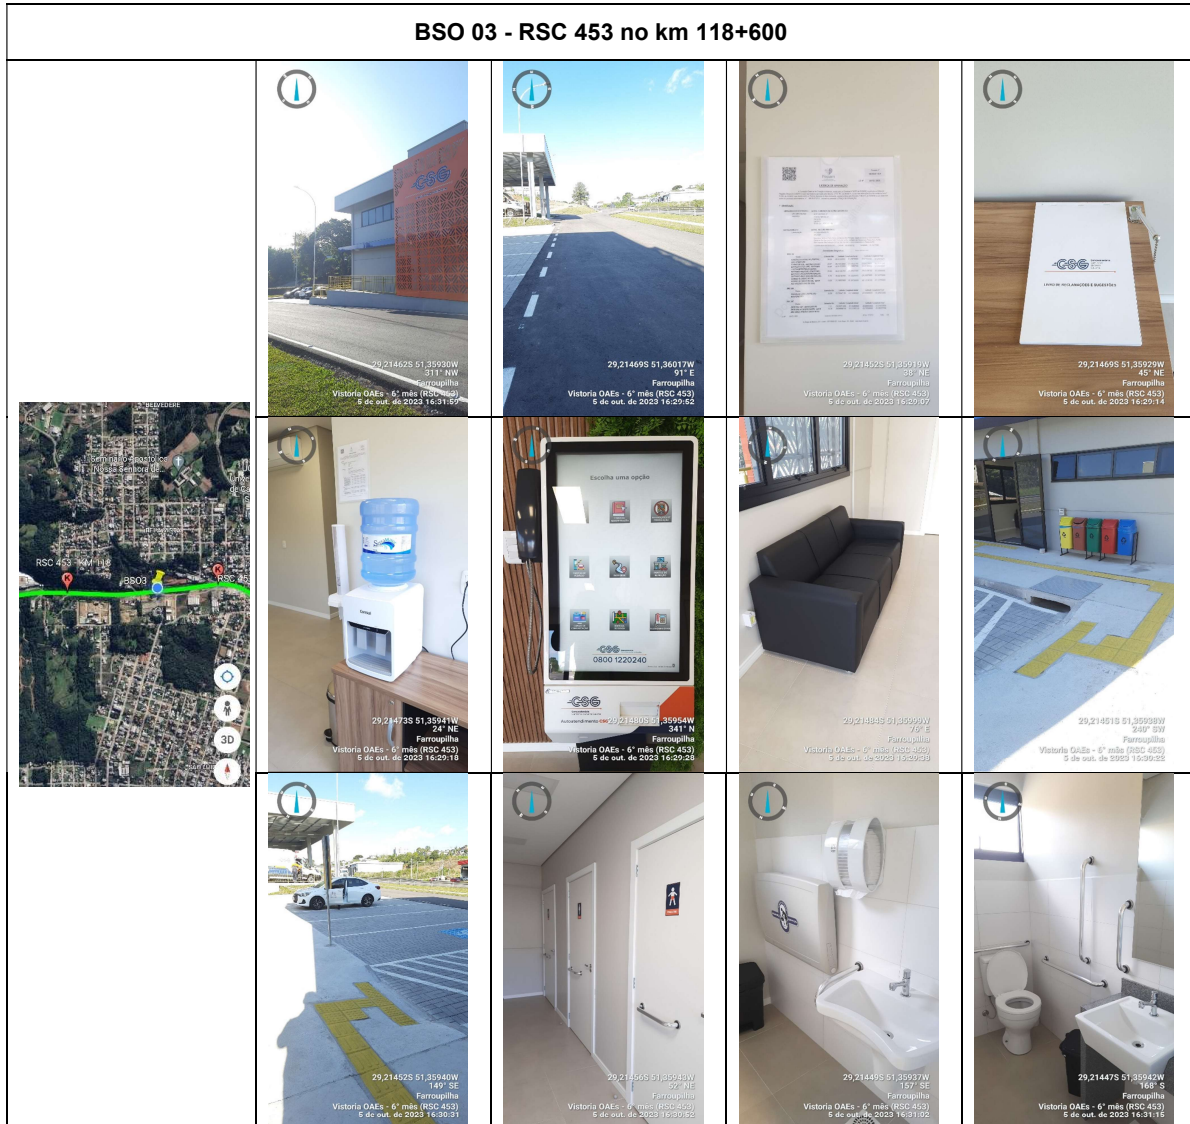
BSO 03 - RSC 453 no km 118+600

BELVEDERE
Seminário Apostólico Nossa Senhora de...
RSC 453 - KM 118
BSO3
RSC 45
3D

29,21462S 51,35930W
311° NW
Farroupilha
Vistoria OAEs - 6° mês (RSC 453)
5 de out. de 2023 16:31:59

29,21469S 51,36017W
91° E
Farroupilha
Vistoria OAEs - 6° mês (RSC 453)
5 de out. de 2023 16:29:52

29,21452S 51,35919W
38° NE
Farroupilha
Vistoria OAEs - 6° mês (RSC 453)
5 de out. de 2023 16:29:02

CSG
LIVRO DE RECLAMAÇÕES E SUGESTÕES

29,21469S 51,35929W
45° NE
Farroupilha
Vistoria OAEs - 6° mês (RSC 453)
5 de out. de 2023 16:31:14

29,21473S 51,35941W
24° NE
Farroupilha
Vistoria OAEs - 6° mês (RSC 453)
5 de out. de 2023 16:29:18

Escolha uma opção
CSG
0800 1220240
CSG

29,21480S 51,35954W
341° N
Farroupilha
Vistoria OAEs - 6° mês (RSC 453)
5 de out. de 2023 16:29:28

29,21484S 51,35939W
76° E
Farroupilha
Vistoria OAEs - 6° mês (RSC 453)
5 de out. de 2023 16:29:38

29,21451S 51,35938W
240° SW
Farroupilha
Vistoria OAEs - 6° mês (RSC 453)
5 de out. de 2023 16:30:22

29,21452S 51,35940W
149° SE
Farroupilha
Vistoria OAEs - 6° mês (RSC 453)
5 de out. de 2023 16:30:31

29,21456S 51,35943W
52° NE
Farroupilha
Vistoria OAEs - 6° mês (RSC 453)
5 de out. de 2023 16:30:52

29,21449S 51,35937W
157° SE
Farroupilha
Vistoria OAEs - 6° mês (RSC 453)
5 de out. de 2023 16:31:02

29,21447S 51,35942W
168° S
Farroupilha
Vistoria OAEs - 6° mês (RSC 453)
5 de out. de 2023 16:31:15